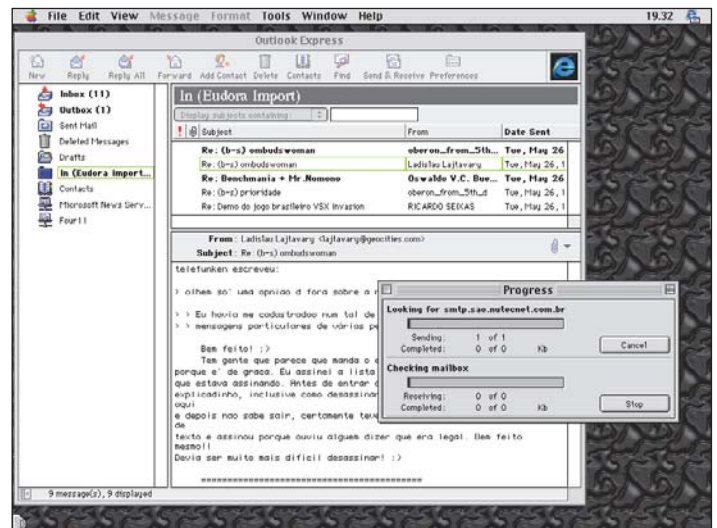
File Edit View Message Format Tools Window Help 19.32

Outlook Express

New Reply Reply All Forward Add Contact Delete Contacts Find Send & Receive Preferences

Inbox (11)
Outbox (1)
Sent Mail
Deleted Messages
Drafts
In (Eudora Import...
Contacts
Microsoft News Serv...
Four11

In (Eudora Import)

Display subjects containing:

| ! | Subject | From | Date Sent |
|---|---|---|---|
| | Re: (b-s) ombudswoman | oberon_from_5th... | Tue, May 26 |
| | Re: (b-s) ombudswoman | Ladislau Lajtavary | Tue, May 26, 1 |
| | Re: Benchmania + Mr.Nomono | Oswaldo V.C. Bue... | Tue, May 26 |
| | Re: (b-s) prioridade | oberon_from_5th_d | Tue, May 26, 1 |
| | Re: Demo do jogo brasileiro VSX Invasion | RICARDO SEIXAS | Tue, May 26, 1 |

From: Ladislau Lajtavary <lajtavary@geocities.com>
Subject: Re: (b-s) ombudswoman

telefunken escreveu:

> olhem so' uma opniao d fora sobre a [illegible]

> > Eu havia me cadastrado num tal de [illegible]
> > mensagens particulares de vários pe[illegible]

Bem feito! :)
Tem gente que parece que manda o e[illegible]
porque e' de graca. Eu assinei a lista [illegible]
que estava assinando. Antes de entrar d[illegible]
explicadinho, inclusive como desassinar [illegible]
aqui
e depois nao sabe sair, certamente tex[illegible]
de
texto e assinou porque ouviu alguem dizer que era legal. Bem feito
mesmo!!
Devia ser muito mais dificil desassinar! :)

Progress

Looking for smtp.sao.nutecnet.com.br
Sending: 1 of 1
Completed: 0 of 0 Kb
Cancel

Checking mailbox
Receiving: 0 of 0
Completed: 0 of 0 Kb
Stop

9 message(s), 9 displayed